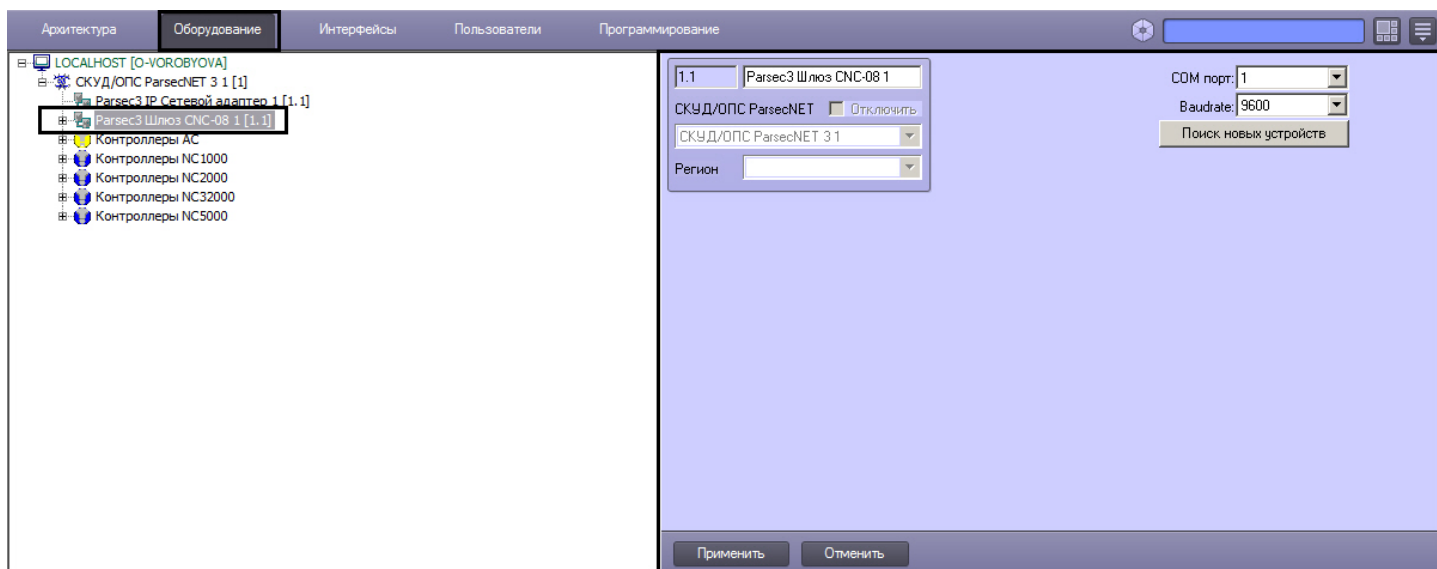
Архитектура | Оборудование | Интерфейсы | Пользователи | Программирование

LOCALHOST [O-VOROBYOVA]
СКУД/ОПС ParsecNET 3 1 [1]
Parsec3 IP Сетевой адаптер 1 [1.1]
Parsec3 Шлюз CNC-08 1 [1.1]
Контроллеры AC
Контроллеры NC1000
Контроллеры NC2000
Контроллеры NC32000
Контроллеры NC5000

1.1
Parsec3 Шлюз CNC-08 1
СКУД/ОПС ParsecNET
Отключить
СКУД/ОПС ParsecNET 3 1
Регион

COM порт: 1
Baudrate: 9600
Поиск новых устройств

Применить
Отменить